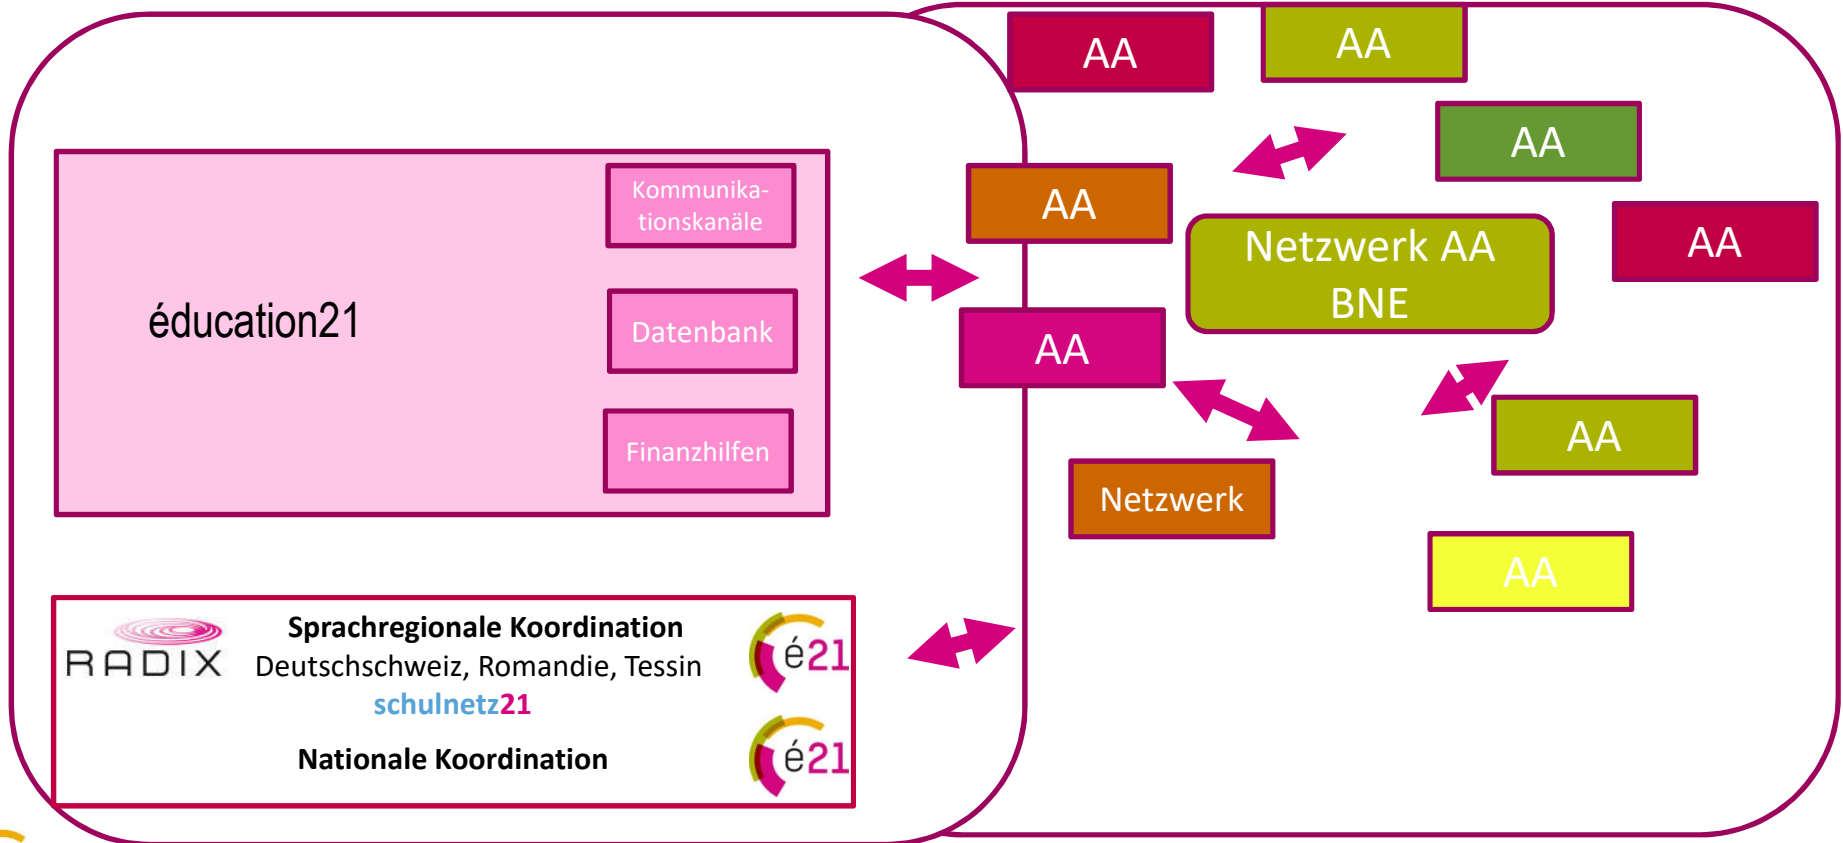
éducation21

Kommunikationskanäle

Datenbank

Finanzhilfen

RADIX

Sprachregionale Koordination
Deutschschweiz, Romandie, Tessin
schulnetz21

Nationale Koordination

é21

é21

AA

AA

AA

AA

Netzwerk AA BNE

AA

AA

AA

Netzwerk

AA